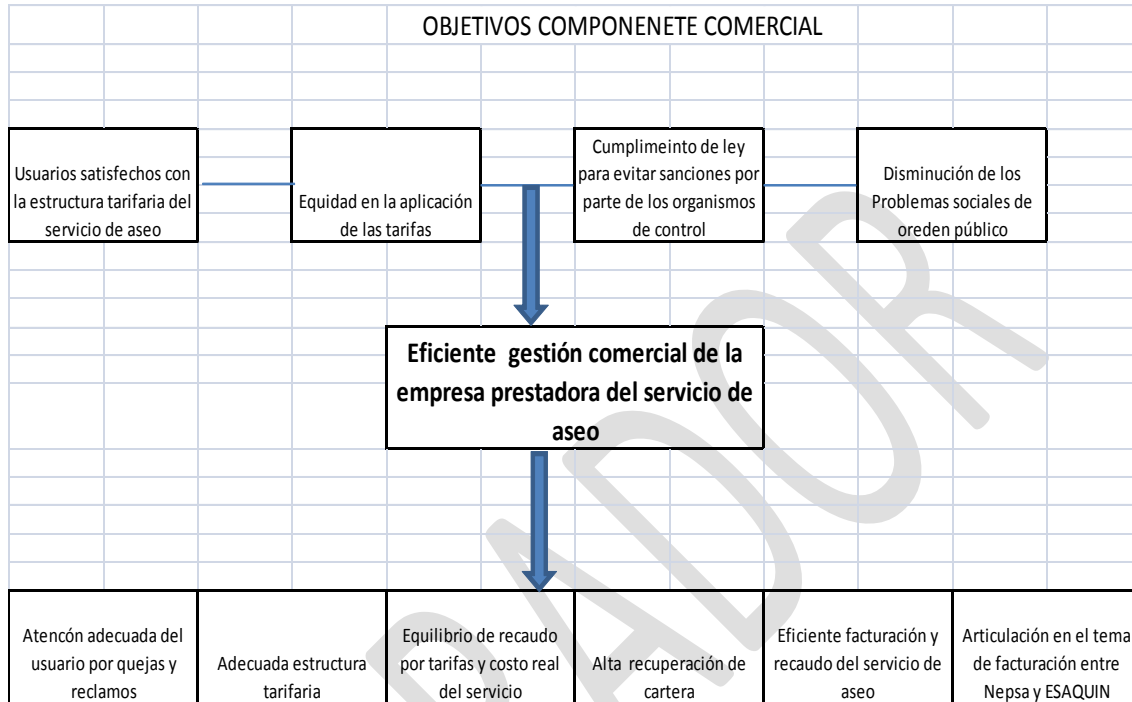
OBJETIVOS COMPONENETE COMERCIAL

Usuarios satisfechos con la estructura tarifaria del servicio de aseo

Equidad en la aplicación de las tarifas

Cumplimeinto de ley para evitar sanciones por parte de los organismos de control

Disminución de los Problemas sociales de oreden público

Eficiente gestión comercial de la empresa prestadora del servicio de aseo

Atencón adecuada del usuario por quejas y reclamos

Adecuada estructura tarifaria

Equilibrio de recaudo por tarifas y costo real del servicio

Alta recuperación de cartera

Eficiente facturación y recaudo del servicio de aseo

Articulación en el tema de facturación entre Nepsa y ESAQUIN